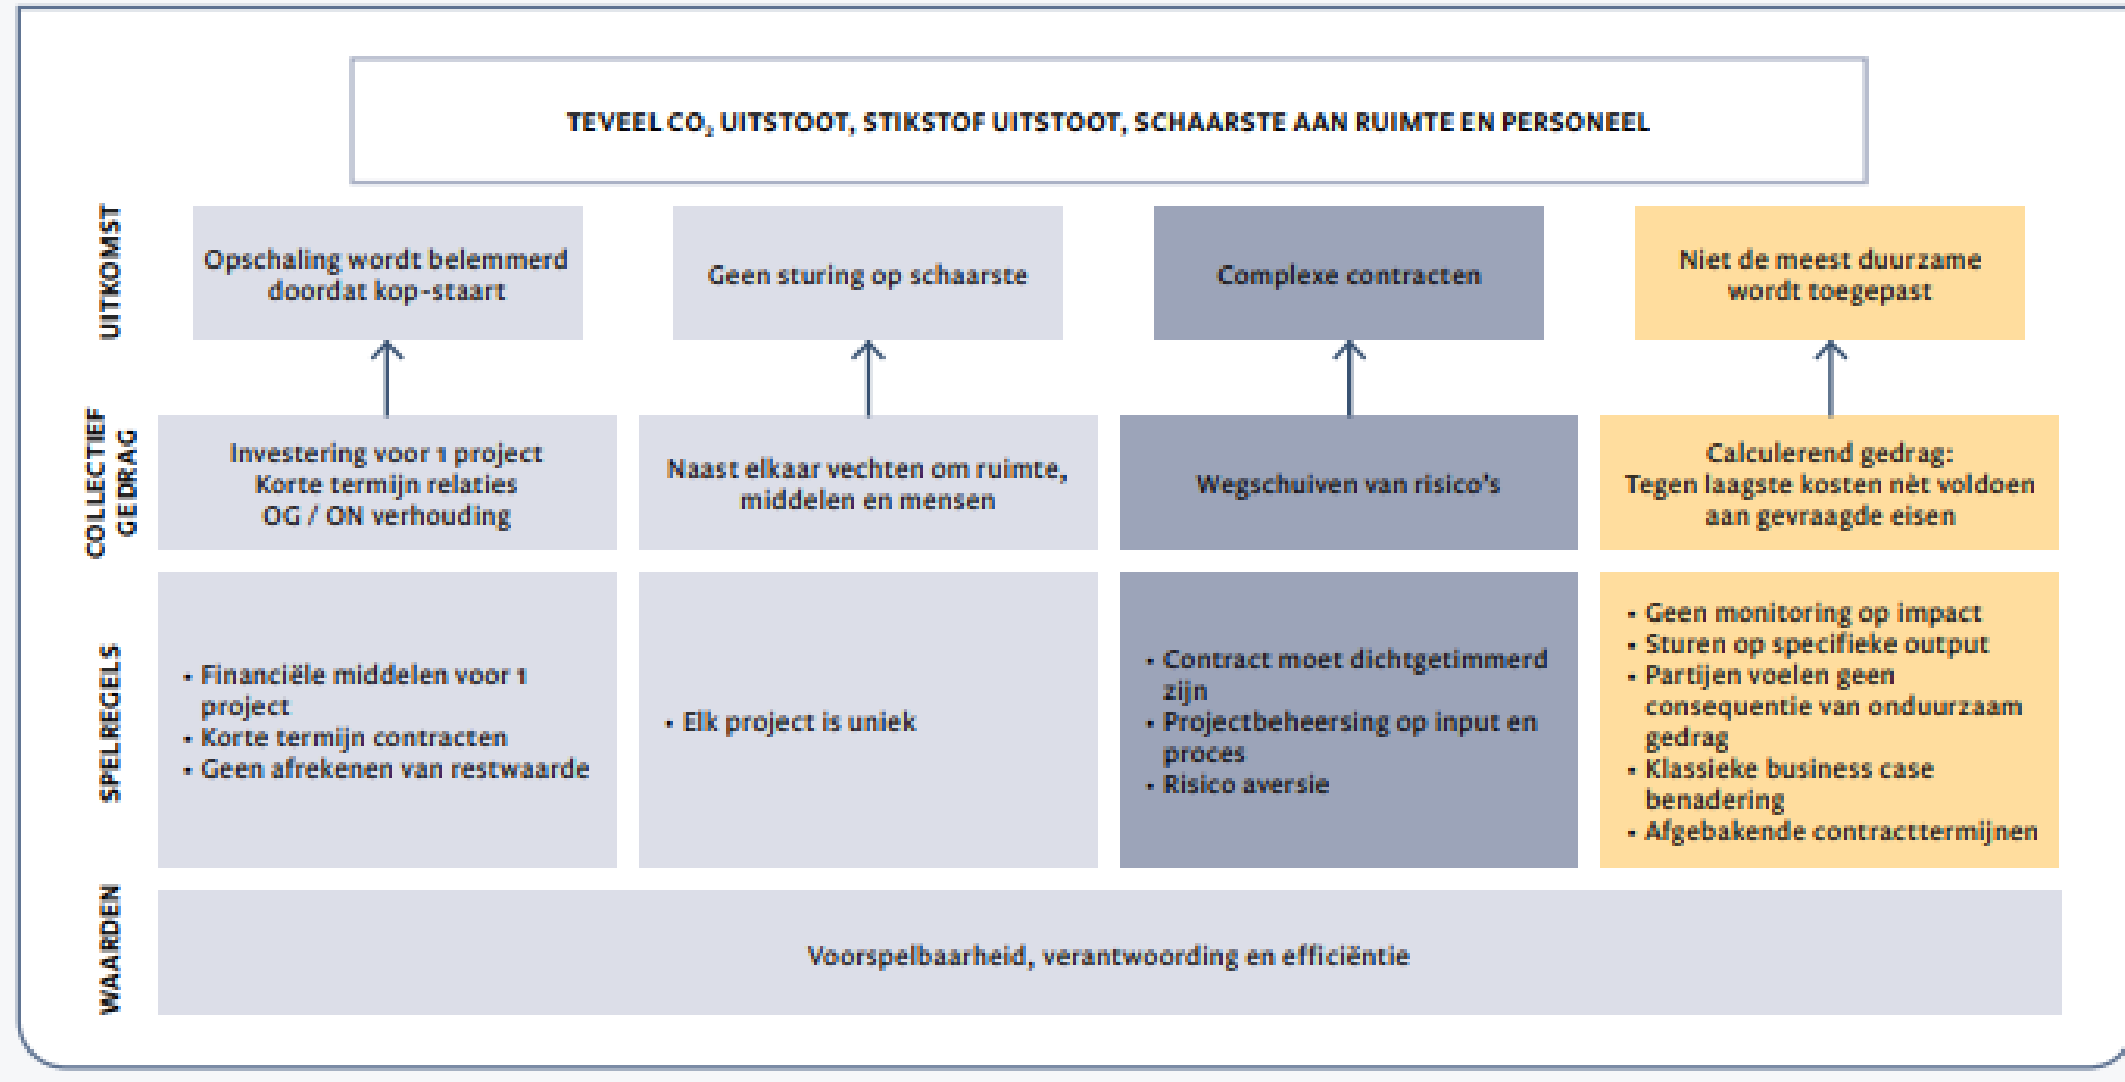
TEVEEL $CO_2$ UITSTOOT, STIKSTOF UITSTOOT, SCHAARSTE AAN RUIMTE EN PERSONEEL

UITKOMST

Opschaling wordt belemmerd doordat kop-staart

Geen sturing op schaarste

Complexe contracten

Niet de meest duurzame wordt toegepast

COLLECTIEF GEDRAG

Investering voor 1 project
Korte termijn relaties
OG / ON verhouding

Naast elkaar vechten om ruimte, middelen en mensen

Wegschuiven van risico's

Calculerend gedrag:
Tegen laagste kosten nèt voldoen aan gevraagde eisen

SPELREGELS

• Financiële middelen voor 1 project
• Korte termijn contracten
• Geen afrekenen van restwaarde

• Elk project is uniek

• Contract moet dichtgetimmerd zijn
• Projectbeheersing op input en proces
• Risico aversie

• Geen monitoring op impact
• Sturen op specifieke output
• Partijen voelen geen consequentie van onduurzaam gedrag
• Klassieke business case benadering
• Afgebakende contracttermijnen

WAARDEN

Voorspelbaarheid, verantwoording en efficiëntie